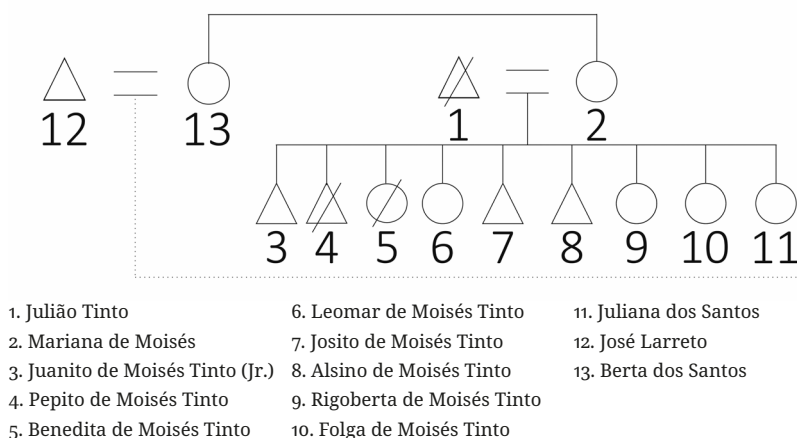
12 13 1 2

3 4 5 6 7 8 9 10 11

1. Julião Tinto
2. Mariana de Moisés
3. Juanito de Moisés Tinto (Jr.)
4. Pepito de Moisés Tinto
5. Benedita de Moisés Tinto

6. Leomar de Moisés Tinto
7. Josito de Moisés Tinto
8. Alsino de Moisés Tinto
9. Rigoberta de Moisés Tinto
10. Folga de Moisés Tinto

11. Juliana dos Santos
12. José Larreto
13. Berta dos Santos